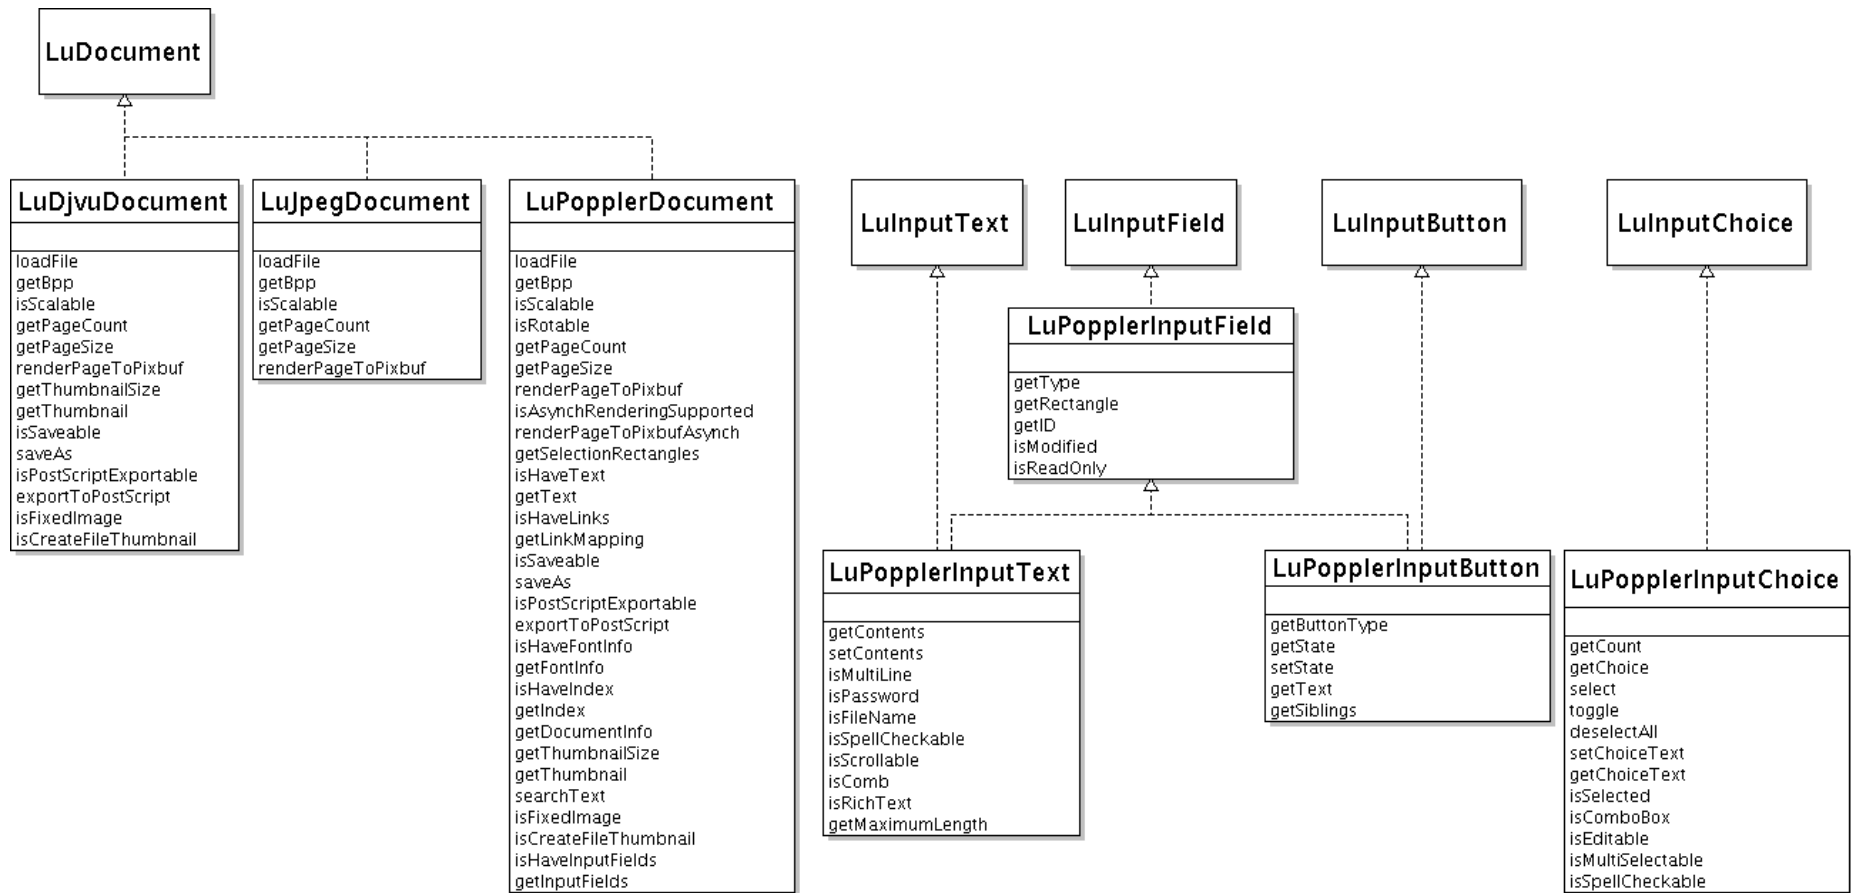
LuDocument

LuDjvuDocument

loadFile
getBpp
isScalable
getPageCount
getPageSize
renderPageToPixbuf
getThumbnailSize
getThumbnail
isSaveable
saveAs
isPostScriptExportable
exportToPostScript
isFixedImage
isCreateFileThumbnail

LuJpegDocument

loadFile
getBpp
isScalable
getPageCount
getPageSize
renderPageToPixbuf

LuPopplerDocument

loadFile
getBpp
isScalable
isRotable
getPageCount
getPageSize
renderPageToPixbuf
isAsynchRenderingSupported
renderPageToPixbufAsynch
getSelectionRectangles
isHaveText
getText
isHaveLinks
getLinkMapping
isSaveable
saveAs
isPostScriptExportable
exportToPostScript
isHaveFontInfo
getFontInfo
isHaveIndex
getIndex
getDocumentInfo
getThumbnailSize
getThumbnail
searchText
isFixedImage
isCreateFileThumbnail
isHaveInputFields
getInputFields

LuInputText

LuInputField

LuInputButton

LuInputChoice

LuPopplerInputField

getType
getRectangle
getID
isModified
isReadOnly

LuPopplerInputText

getContents
setContents
isMultiLine
isPassword
isFileName
isSpellCheckable
isScrollable
isComb
isRichText
getMaximumLength

LuPopplerInputButton

getButtonType
getState
setState
getText
getSiblings

LuPopplerInputChoice

getCount
getChoice
select
toggle
deselectAll
setChoiceText
getChoiceText
isSelected
isComboBox
isEditable
isMultiSelectable
isSpellCheckable